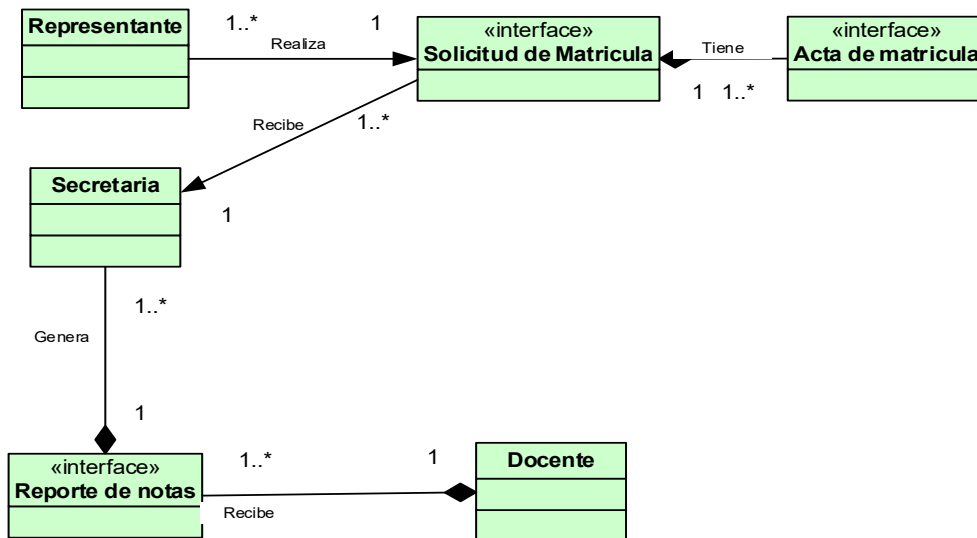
Representante

1..*

Realiza

1

«interface»
Solicitud de Matricula

Tiene

«interface»
Acta de matricula

1 1..*

Recibe

1..*

Secretaria

1

1..*

Genera

1

«interface»
Reporte de notas

1..*

1

Docente

Recibe